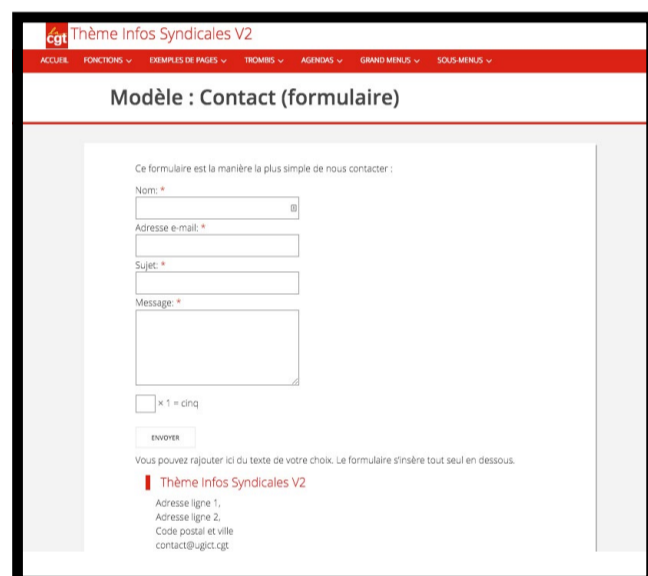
cgt Thème Infos Syndicales V2

ACCUEIL FONCTIONS EXEMPLES DE PAGES TROMBIS AGENDAS GRAND MENUS SOUS-MENUS

Modèle : Contact (formulaire)

Ce formulaire est la manière la plus simple de nous contacter :

Nom: *

Adresse e-mail: *

Sujet: *

Message: *

× 1 = cinq

ENVOYER

Vous pouvez rajouter ici du texte de votre choix. Le formulaire s'insère tout seul en dessous.

Thème Infos Syndicales V2

Adresse ligne 1,
Adresse ligne 2,
Code postal et ville
contact@ugict.cgt